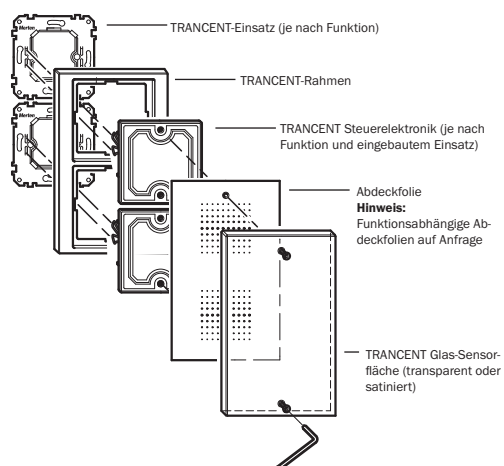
Merten

Merten

TRANCENT-Einsatz (je nach Funktion)

TRANCENT-Rahmen

TRANCENT Steuerelektronik (je nach Funktion und eingebautem Einsatz)

Abdeckfolie
**Hinweis:**
Funktionsabhängige Abdeckfolien auf Anfrage

TRANCENT Glas-Sensorfläche (transparent oder satiniert)